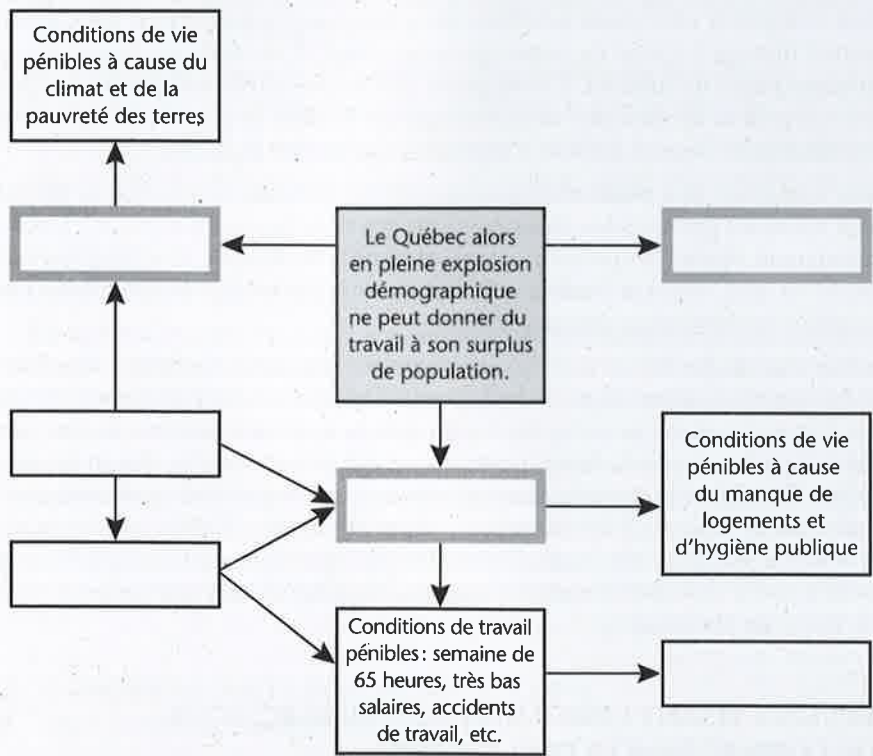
Conditions de vie pénibles à cause du climat et de la pauvreté des terres

Le Québec alors en pleine explosion démographique ne peut donner du travail à son surplus de population.

Conditions de vie pénibles à cause du manque de logements et d'hygiène publique

Conditions de travail pénibles: semaine de 65 heures, très bas salaires, accidents de travail, etc.